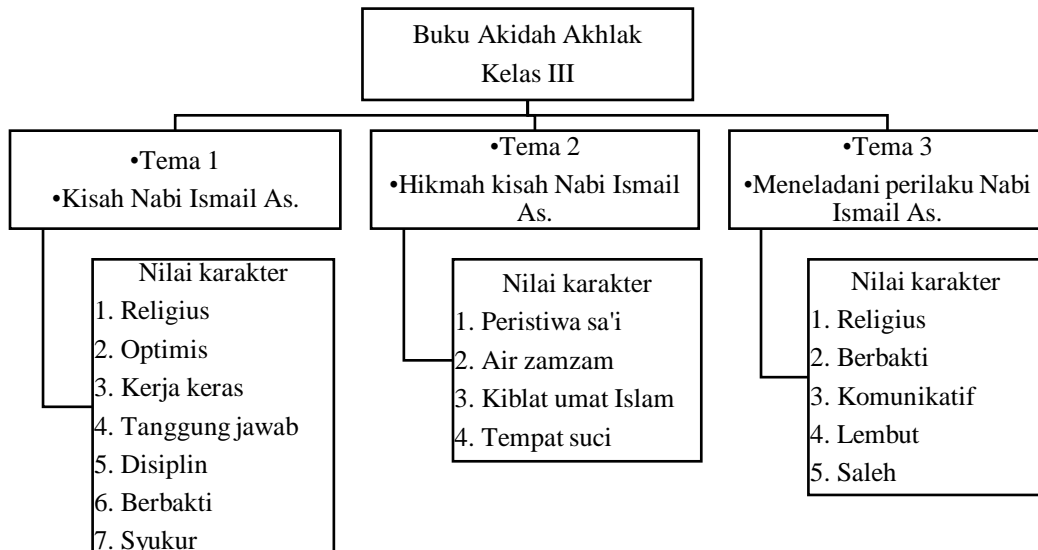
Buku Akidah Akhlak
Kelas III

•Tema 1
•Kisah Nabi Ismail As.

Nilai karakter
1. Religius
2. Optimis
3. Kerja keras
4. Tanggung jawab
5. Disiplin
6. Berbakti
7. Syukur

•Tema 2
•Hikmah kisah Nabi Ismail As.

Nilai karakter
1. Peristiwa sa'i
2. Air zamzam
3. Kiblat umat Islam
4. Tempat suci

•Tema 3
•Meneladani perilaku Nabi Ismail As.

Nilai karakter
1. Religius
2. Berbakti
3. Komunikatif
4. Lembut
5. Saleh